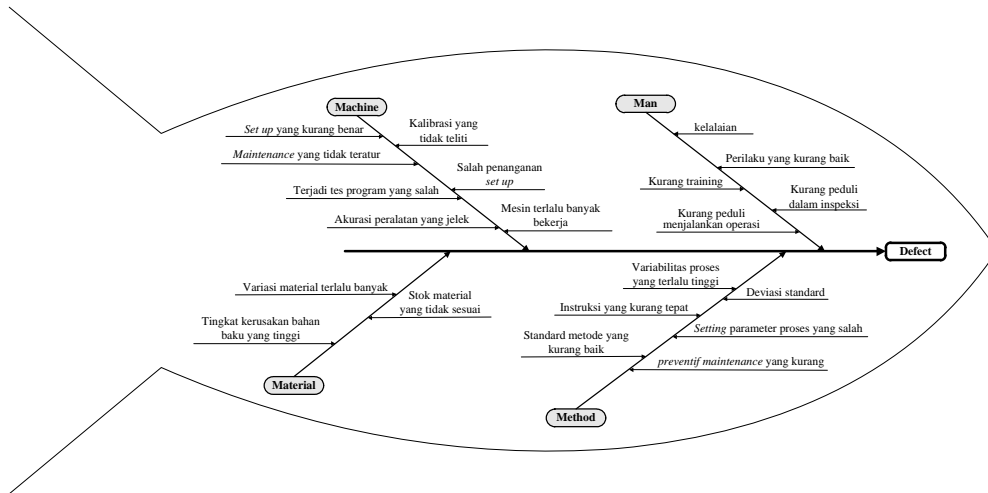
Machine

*Set up* yang kurang benar

Kalibrasi yang tidak teliti

*Maintenance* yang tidak teratur

Salah penanganan *set up*

Terjadi tes program yang salah

Mesin terlalu banyak bekerja

Akurasi peralatan yang jelek

Man

kelalaian

Perilaku yang kurang baik

Kurang training

Kurang peduli dalam inspeksi

Kurang peduli menjalankan operasi

Defect

Variasi material terlalu banyak

Stok material yang tidak sesuai

Tingkat kerusakan bahan baku yang tinggi

Material

Variabilitas proses yang terlalu tinggi

Deviasi standard

Instruksi yang kurang tepat

*Setting* parameter proses yang salah

Standard metode yang kurang baik

*preventif maintenance* yang kurang

Method